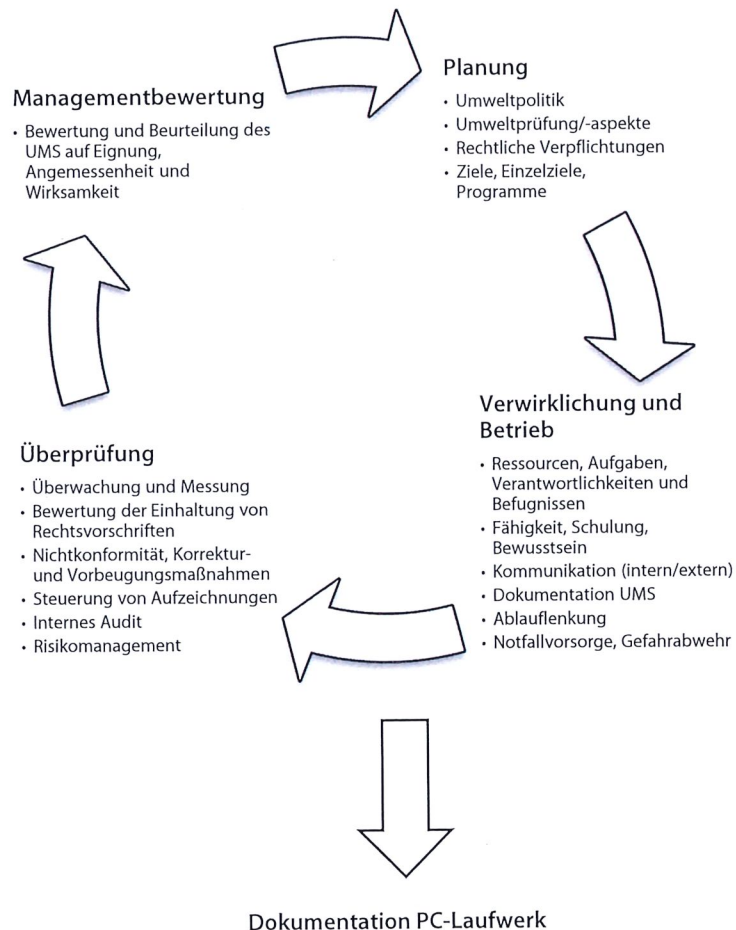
Managementbewertung

- Bewertung und Beurteilung des UMS auf Eignung, Angemessenheit und Wirksamkeit

Planung

- Umweltpolitik
- Umweltprüfung/-aspekte
- Rechtliche Verpflichtungen
- Ziele, Einzelziele, Programme

Verwirklichung und Betrieb

- Ressourcen, Aufgaben, Verantwortlichkeiten und Befugnissen
- Fähigkeit, Schulung, Bewusstsein
- Kommunikation (intern/extern)
- Dokumentation UMS
- Ablauflenkung
- Notfallvorsorge, Gefahrabwehr

Überprüfung

- Überwachung und Messung
- Bewertung der Einhaltung von Rechtsvorschriften
- Nichtkonformität, Korrektur- und Vorbeugungsmaßnahmen
- Steuerung von Aufzeichnungen
- Internes Audit
- Risikomanagement

Dokumentation PC-Laufwerk